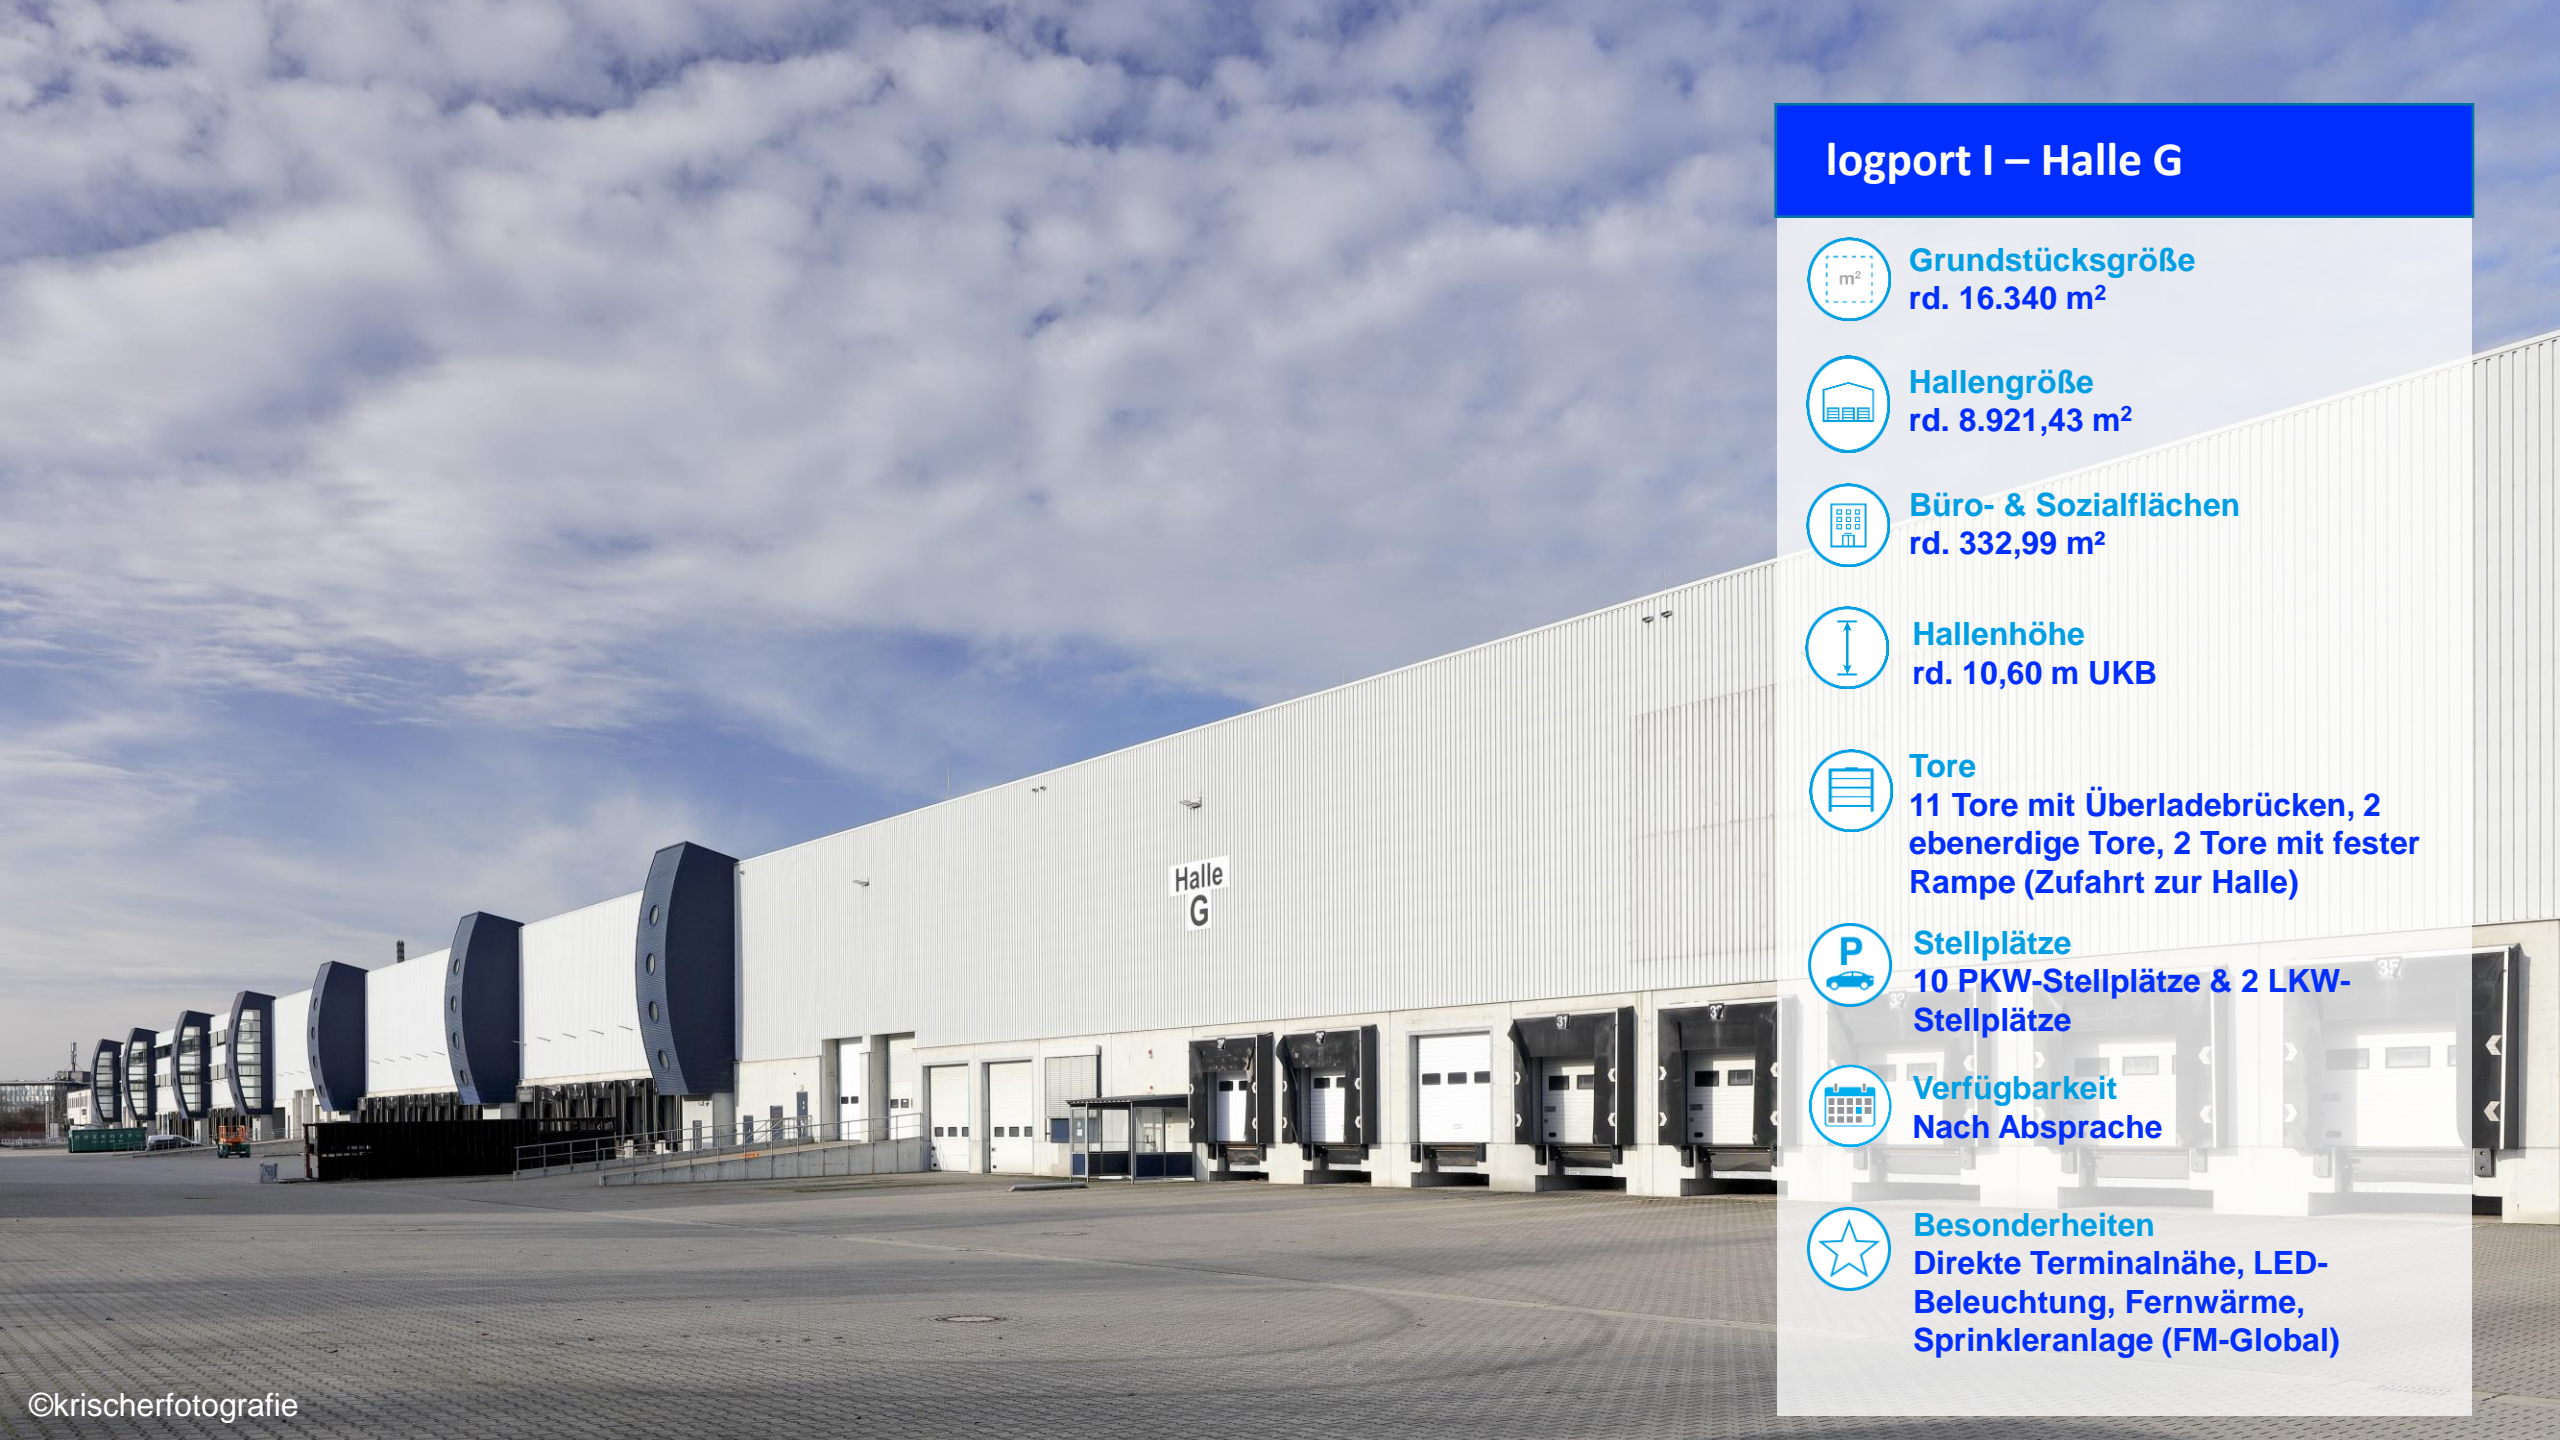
Halle G

logport I – Halle G

m²

Grundstücksgröße
rd. 16.340 m²

Hallengröße
rd. 8.921,43 m²

Büro- & Sozialflächen
rd. 332,99 m²

Hallenhöhe
rd. 10,60 m UKB

Tore
11 Tore mit Überladebrücken, 2 ebenerdige Tore, 2 Tore mit fester Rampe (Zufahrt zur Halle)

P

Stellplätze
10 PKW-Stellplätze & 2 LKW-Stellplätze

Verfügbarkeit
Nach Absprache

Besonderheiten
Direkte Terminalnähe, LED-Beleuchtung, Fernwärme, Sprinkleranlage (FM-Global)

©krischerfotografie